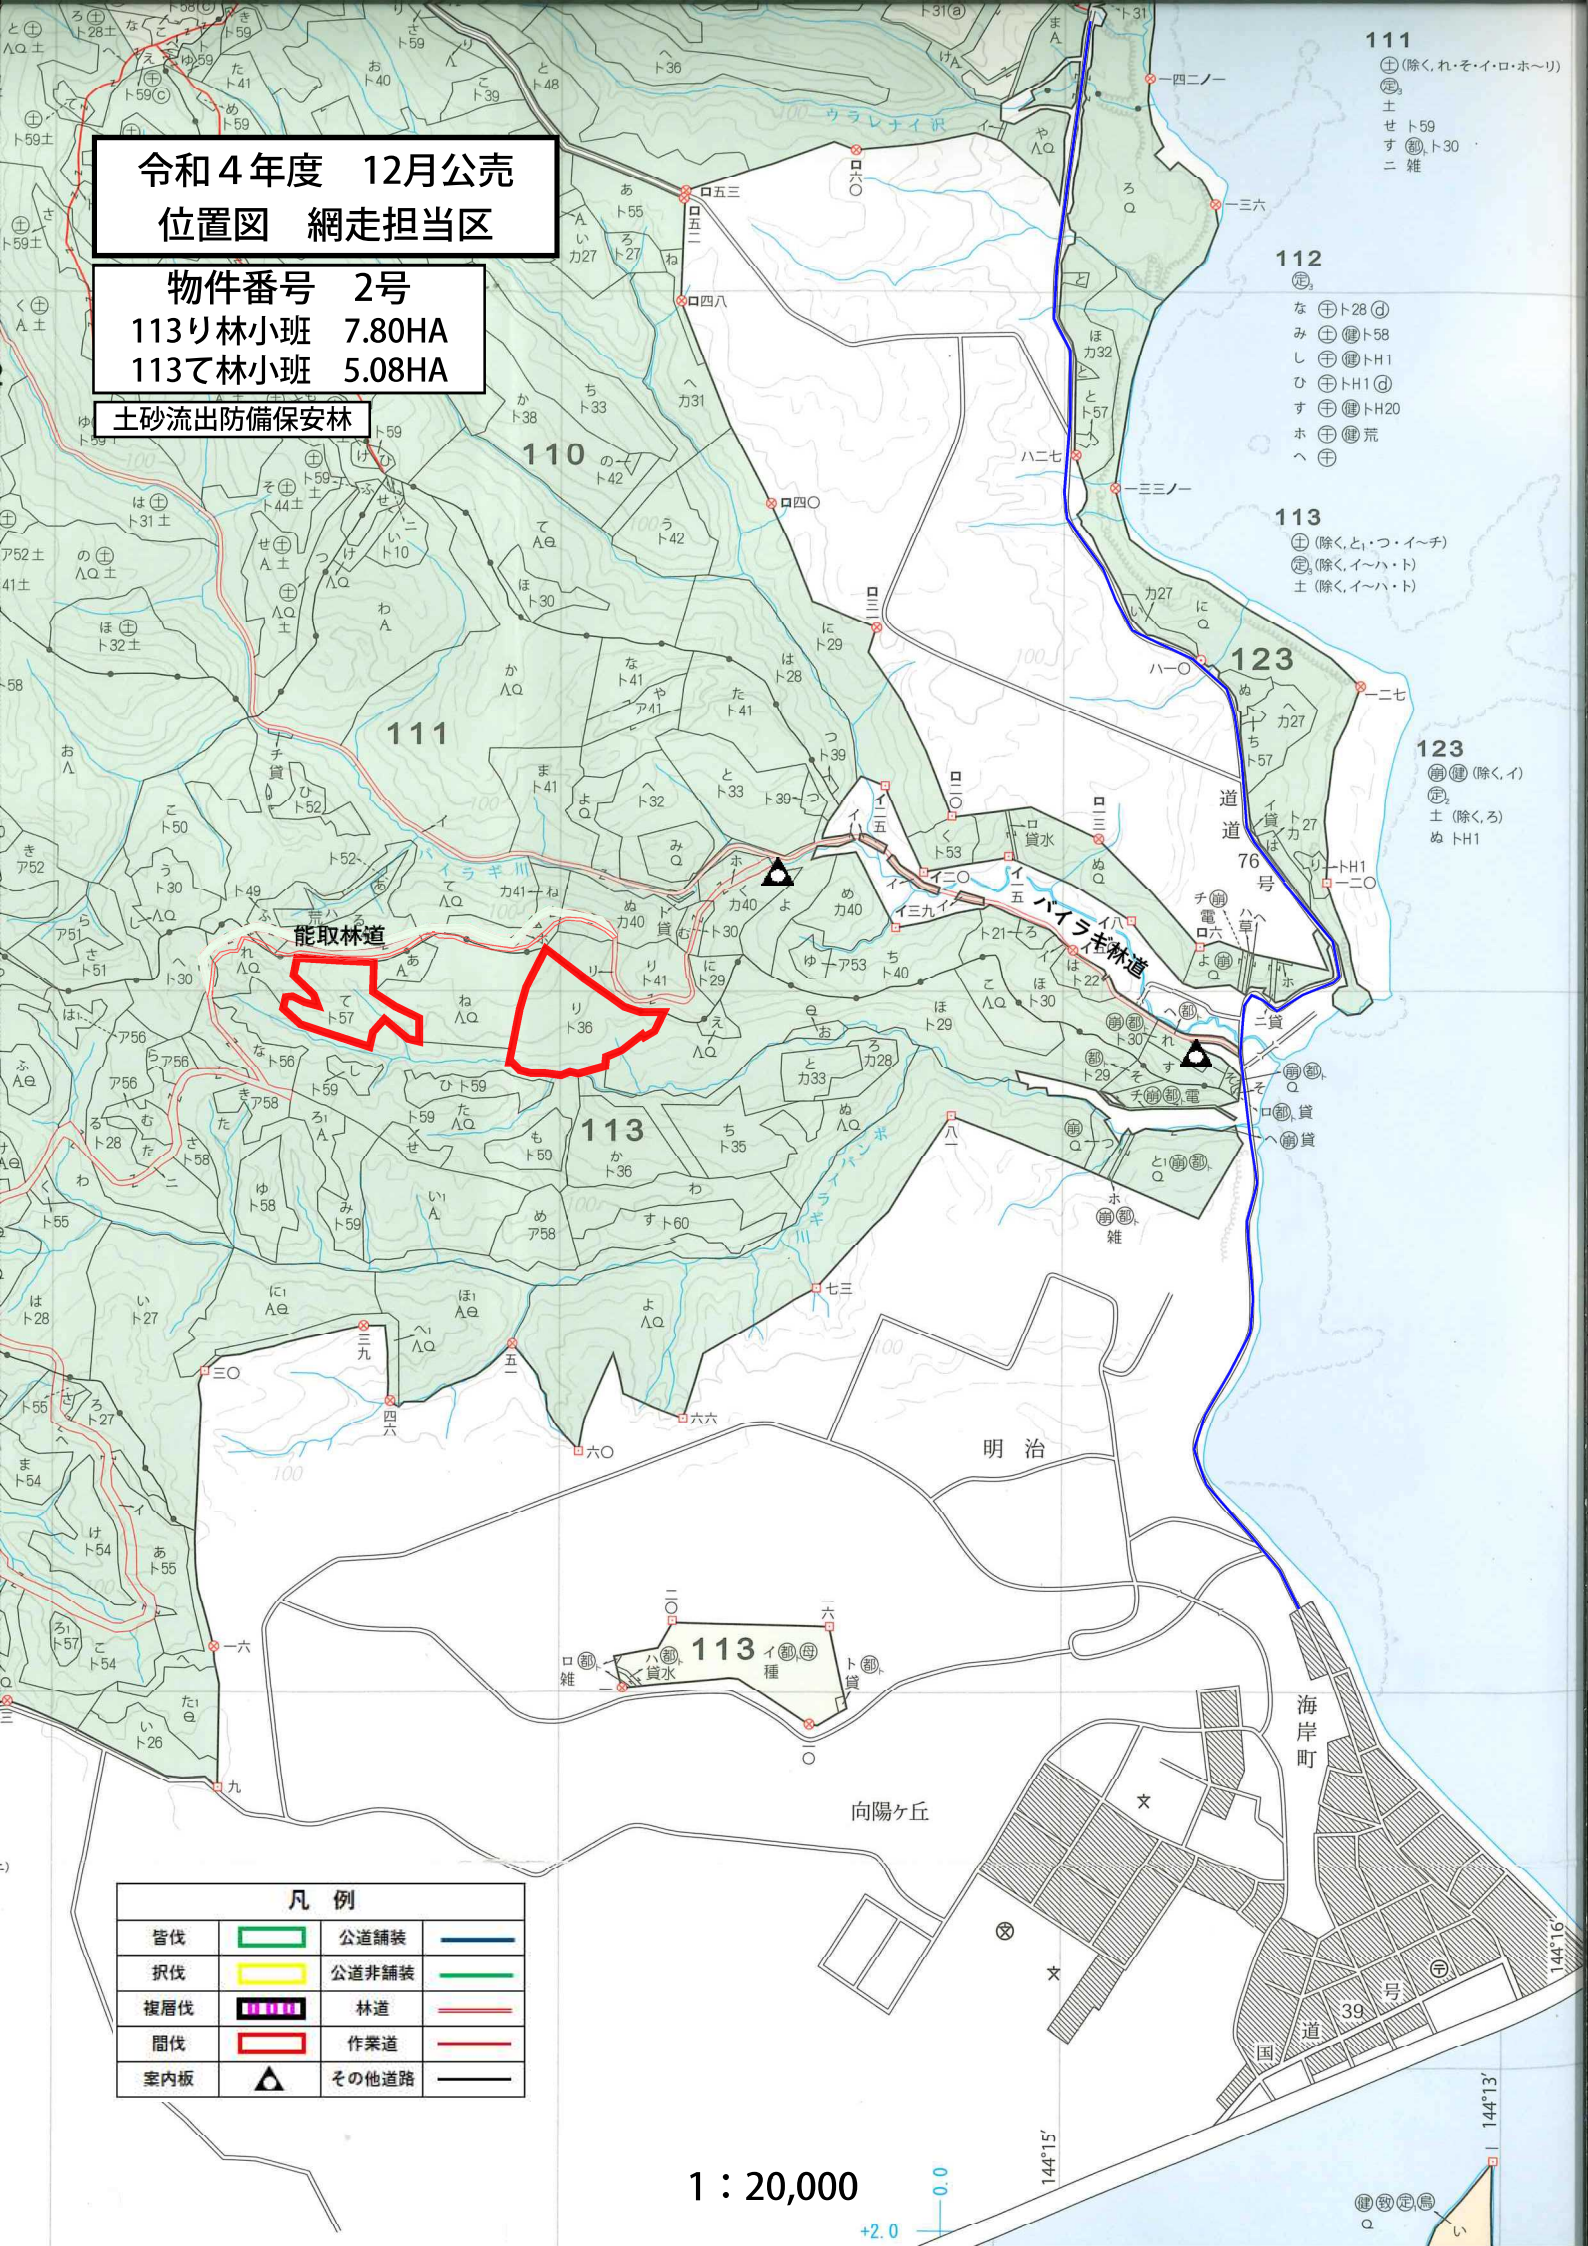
令和４年度　12月公売
位置図　網走担当区

物件番号　2号
113り林小班　7.80HA
113て林小班　5.08HA

土砂流出防備保安林

111
㊏(除く,れ・そ・イ・ロ・ホ〜リ)
㊡
土
せ　ト59
す　㊓ ト30
ニ　雑

112
㊡
な　㊉ト28 ⓓ
み　㊏ ㊋ト58
し　㊉ ㊋ トH1
ひ　㊉ トH1 ⓓ
す　㊉ ㊋ トH20
ホ　㊉ ㊋ 荒
へ　㊉

113
㊏ (除く, と, ・つ・イ〜チ)
㊡ (除く, イ〜ハ・ト)
土 (除く, イ〜ハ・ト)

123
㊚ ㊋ (除く, イ)
㊡
土 (除く, ろ)
ぬ トH1

110
111
113
123

ウラレナイ沢
バイラギ川
バイラギ林道
能取林道
道道76号
明治
向陽ヶ丘
海岸町
国道39号

113

凡例
| 皆伐 | | 公道舗装 | |
|---|---|---|---|
| 択伐 | | 公道非舗装 | |
| 複層伐 | | 林道 | |
| 間伐 | | 作業道 | |
| 案内板 | | その他道路 | |

1：20,000

144°15'
144°16'
144°13'
+2.0
0.0